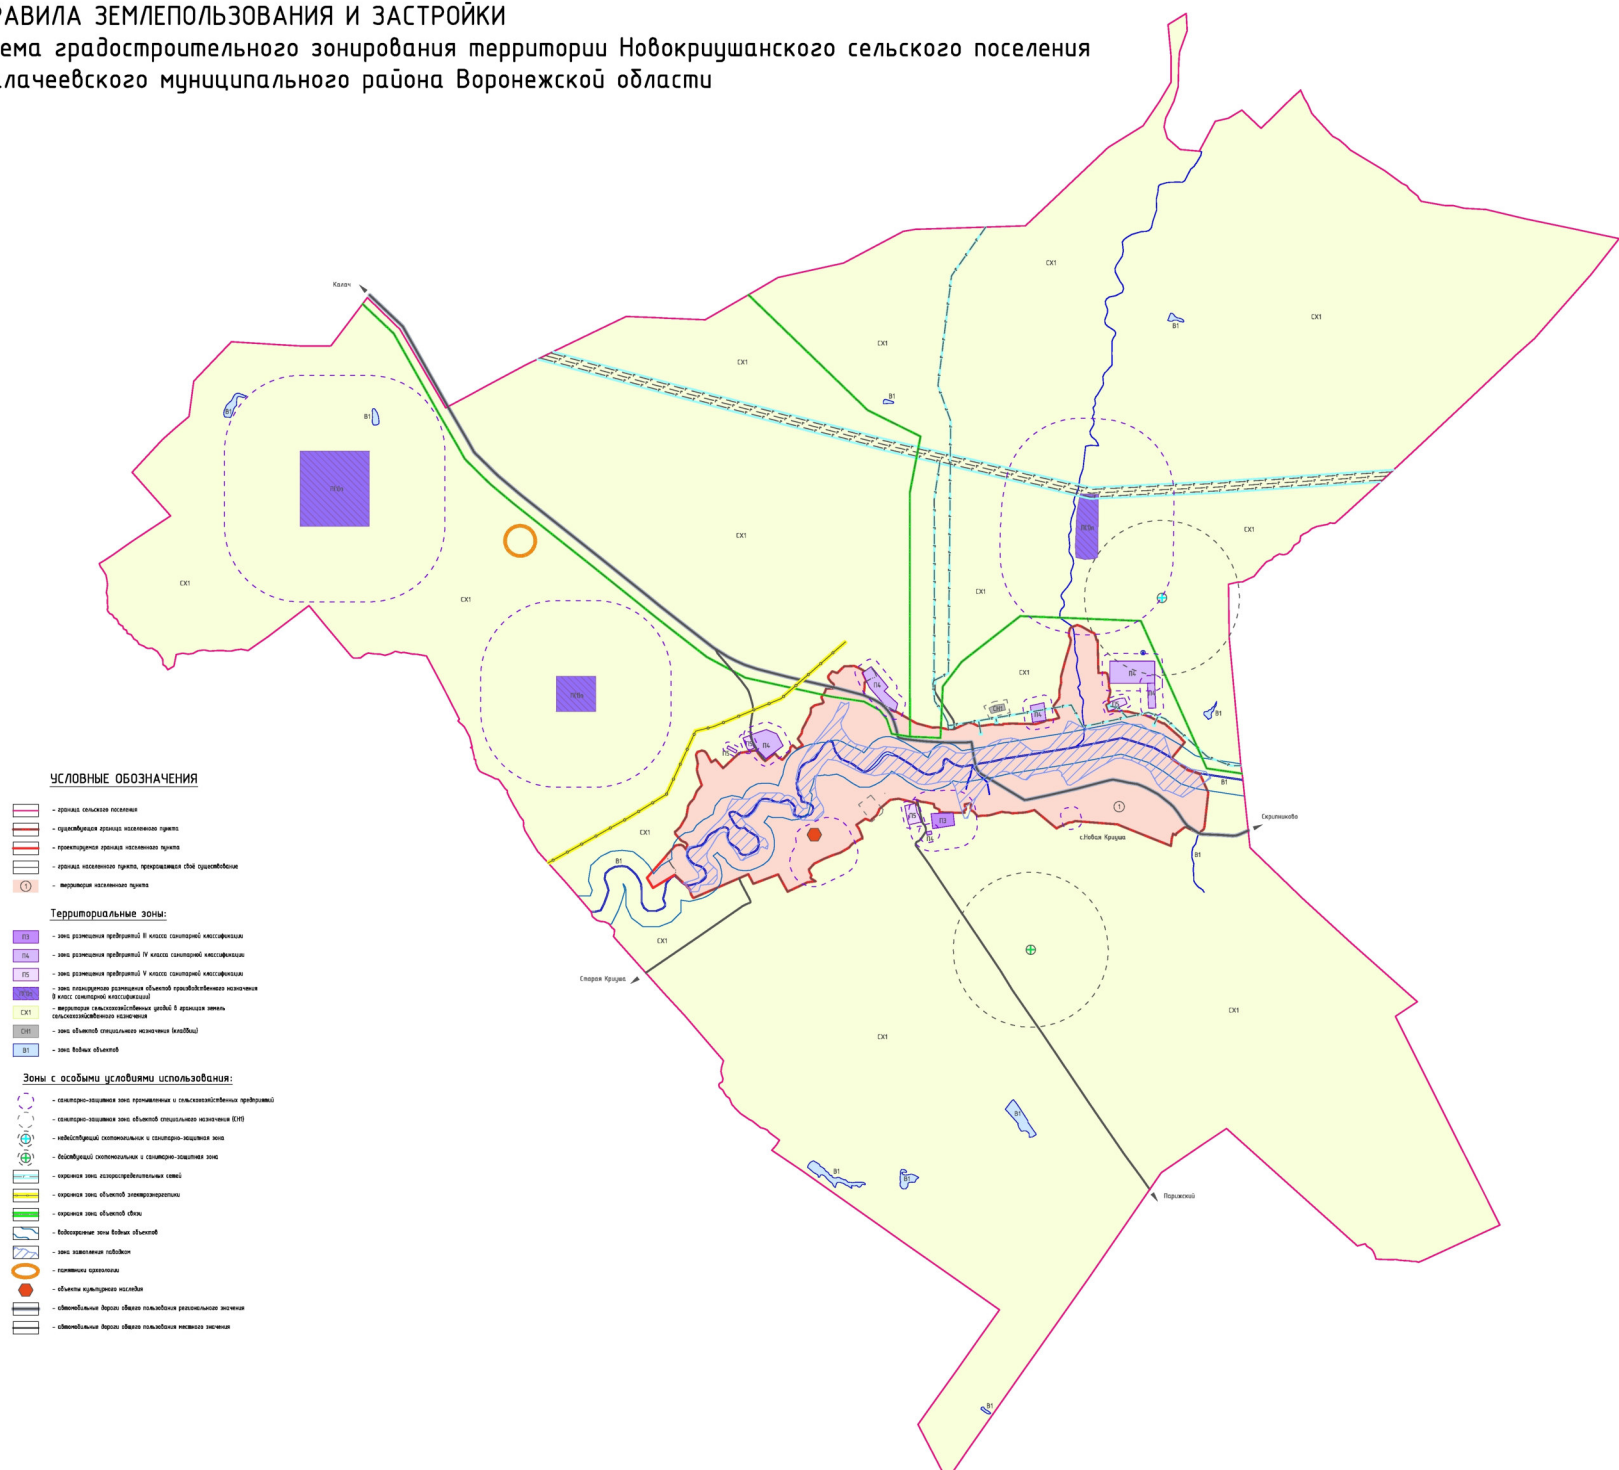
РАВИЛА ЗЕМЛЕПОЛЬЗОВАНИЯ И ЗАСТРОЙКИ
ема градостроительного зонирования территории Новокриушанского сельского поселения
лачеевского муниципального района Воронежской области

Калач

СХ1
В1
В1
В1
П2Н
СХ1
СХ1
СХ1
СХ1
В1
СХ1
СХ1
В1
СХ1
П3Н
СХ1
СХ1
П2Н
СХ1
П4
П4
П4
П5
СН1
П5
П3
П4
П5
В1
В1
1
с.Новая Криуша
Скрипниково
В1
СХ1
В1
СХ1
Старая Криуша
СХ1
СХ1
В1
В1
В1
Поржский
В1

УСЛОВНЫЕ ОБОЗНАЧЕНИЯ
- граница сельского поселения
- существующая граница населенного пункта
- проектируемая граница населенного пункта
- граница населенного пункта, прекращающая своё существование
1 - территория населенного пункта

Территориальные зоны:
П3 - зона размещения предприятий III класса санитарной классификации
П4 - зона размещения предприятий IV класса санитарной классификации
П5 - зона размещения предприятий V класса санитарной классификации
П2Н - зона планируемого размещения объектов производственного назначения (II класс санитарной классификации)
СХ1 - территории сельскохозяйственных угодий в границах земель сельскохозяйственного назначения
СН1 - зона объектов специального назначения (кладбищ)
В1 - зона водных объектов

Зоны с особыми условиями использования:
- санитарно-защитная зона промышленных и сельскохозяйственных предприятий
- санитарно-защитная зона объектов специального назначения (СН1)
- недействующий скотомогильник и санитарно-защитная зона
- действующий скотомогильник и санитарно-защитная зона
- охранная зона газораспределительных сетей
- охранная зона объектов электроэнергетики
- охранная зона объектов связи
- водоохранные зоны водных объектов
- зона затопления паводком
- памятники археологии
- объекты культурного наследия
- автомобильные дороги общего пользования регионального значения
- автомобильные дороги общего пользования местного значения